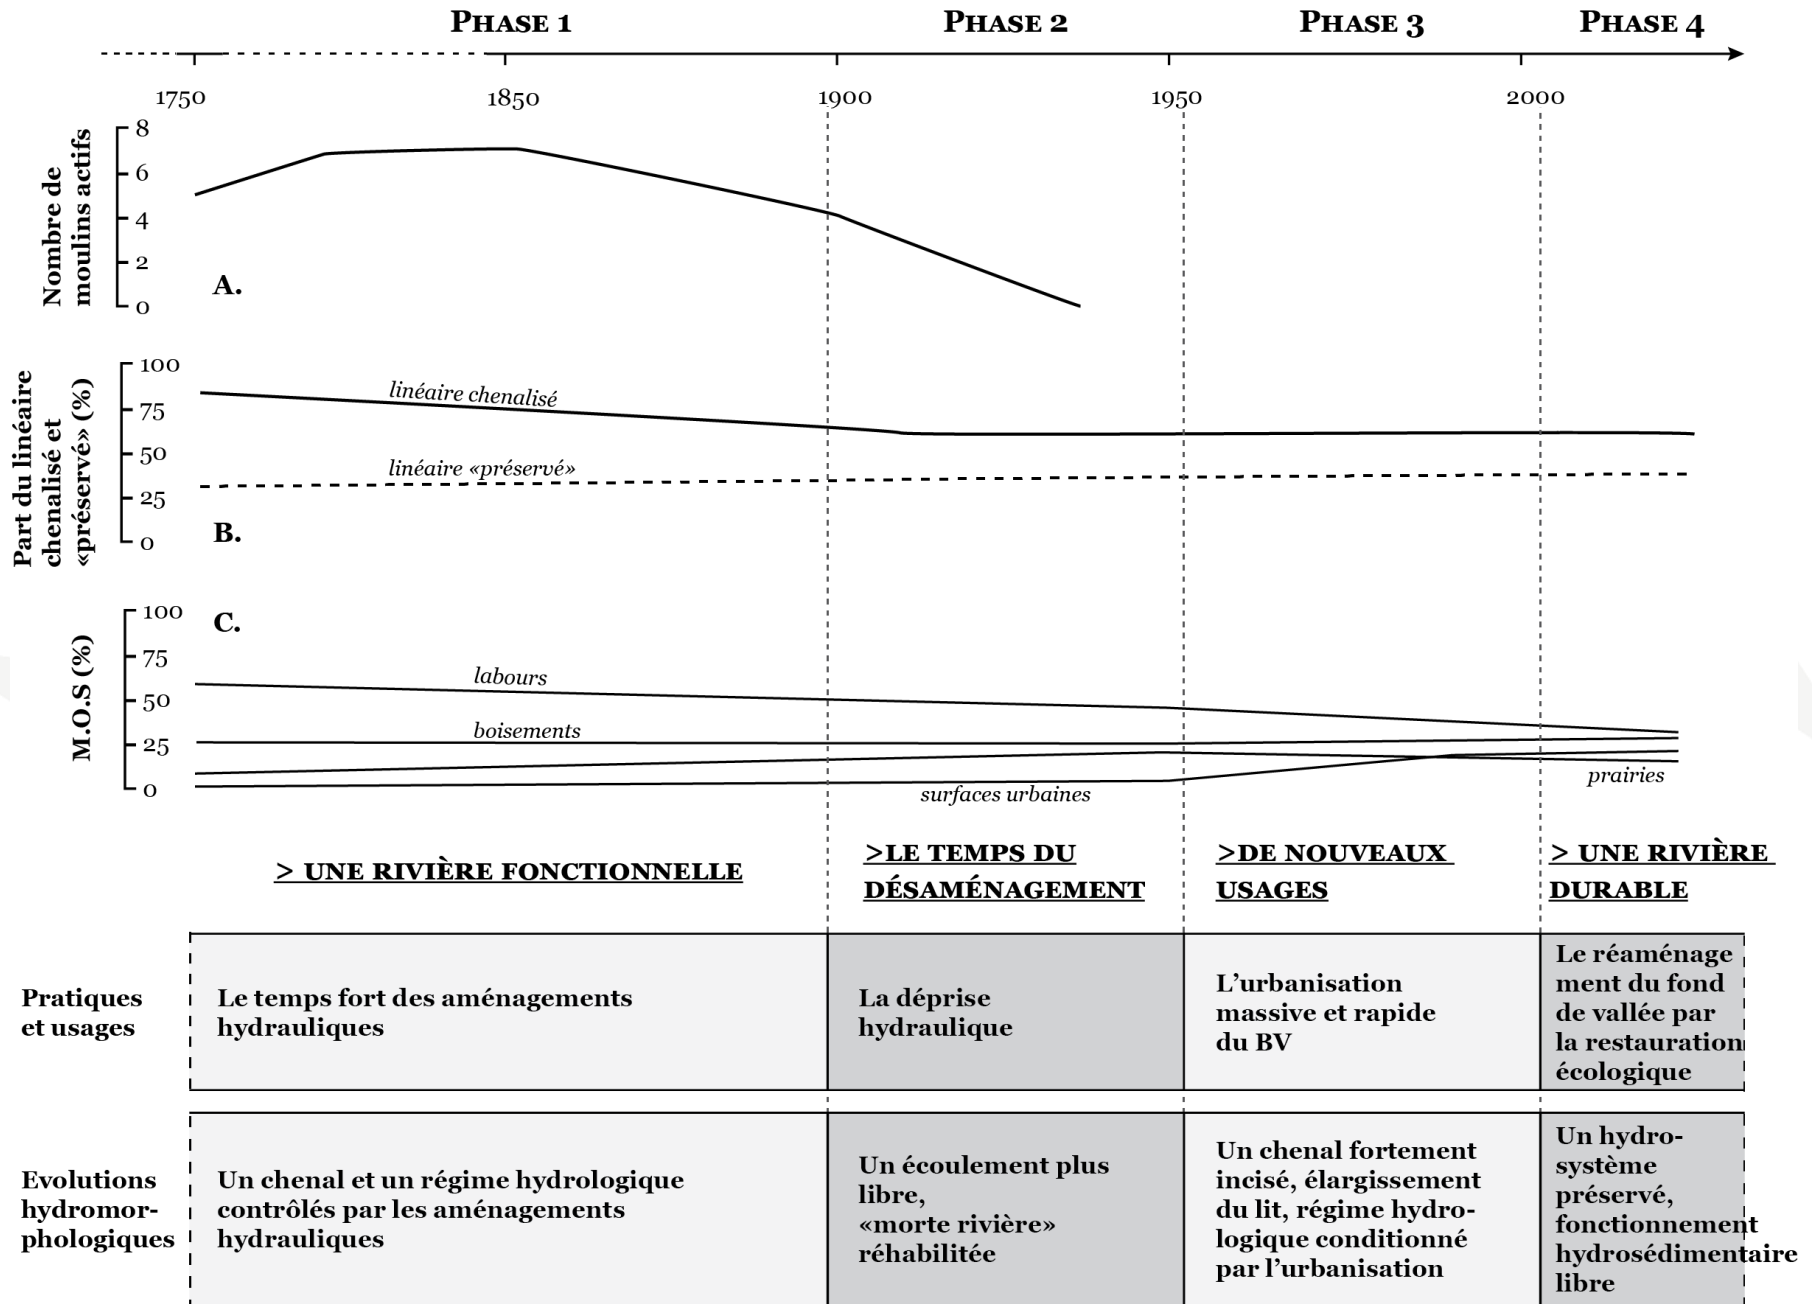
PHASE 1 PHASE 2 PHASE 3 PHASE 4

1750 1850 1900 1950 2000

Nombre de moulins actifs

8
6
4
2
0

A.

Part du linéaire chenalisé et «préservé» (%)

100
75
50
25
0

linéaire chenalisé

linéaire «préservé»

B.

M.O.S (%)

100
75
50
25
0

C.

labours

boisements

prairies

surfaces urbaines

> UNE RIVIÈRE FONCTIONNELLE

>LE TEMPS DU DÉSAMÉNAGEMENT

>DE NOUVEAUX USAGES

> UNE RIVIÈRE DURABLE

| Pratiques et usages | Le temps fort des aménagements hydrauliques | La déprise hydraulique | L'urbanisation massive et rapide du BV | Le réaménagement du fond de vallée par la restauration écologique |
|---|---|---|---|---|
| Evolutions hydromorphologiques | Un chenal et un régime hydrologique contrôlés par les aménagements hydrauliques | Un écoulement plus libre, «morte rivière» réhabilitée | Un chenal fortement incisé, élargissement du lit, régime hydrologique conditionné par l'urbanisation | Un hydrosystème préservé, fonctionnement hydrosédimentaire libre |